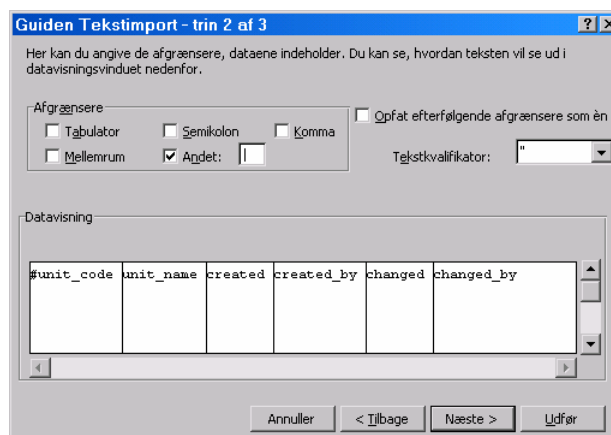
Guiden Tekstimport - trin 2 af 3

? X

Her kan du angive de afgrænsere, dataene indeholder. Du kan se, hvordan teksten vil se ud i datavisningsvinduet nedenfor.

Afgrænsere

Tabulator

Semikolon

Komma

Mellemrum

Andet: |

Opfat efterfølgende afgrænsere som én

Tekstkvalifikator: "

Datavisning

| #unit_code | unit_name | created | created_by | changed | changed_by |
|---|---|---|---|---|---|

Annuller

< Tilbage

Næste >

Udfør